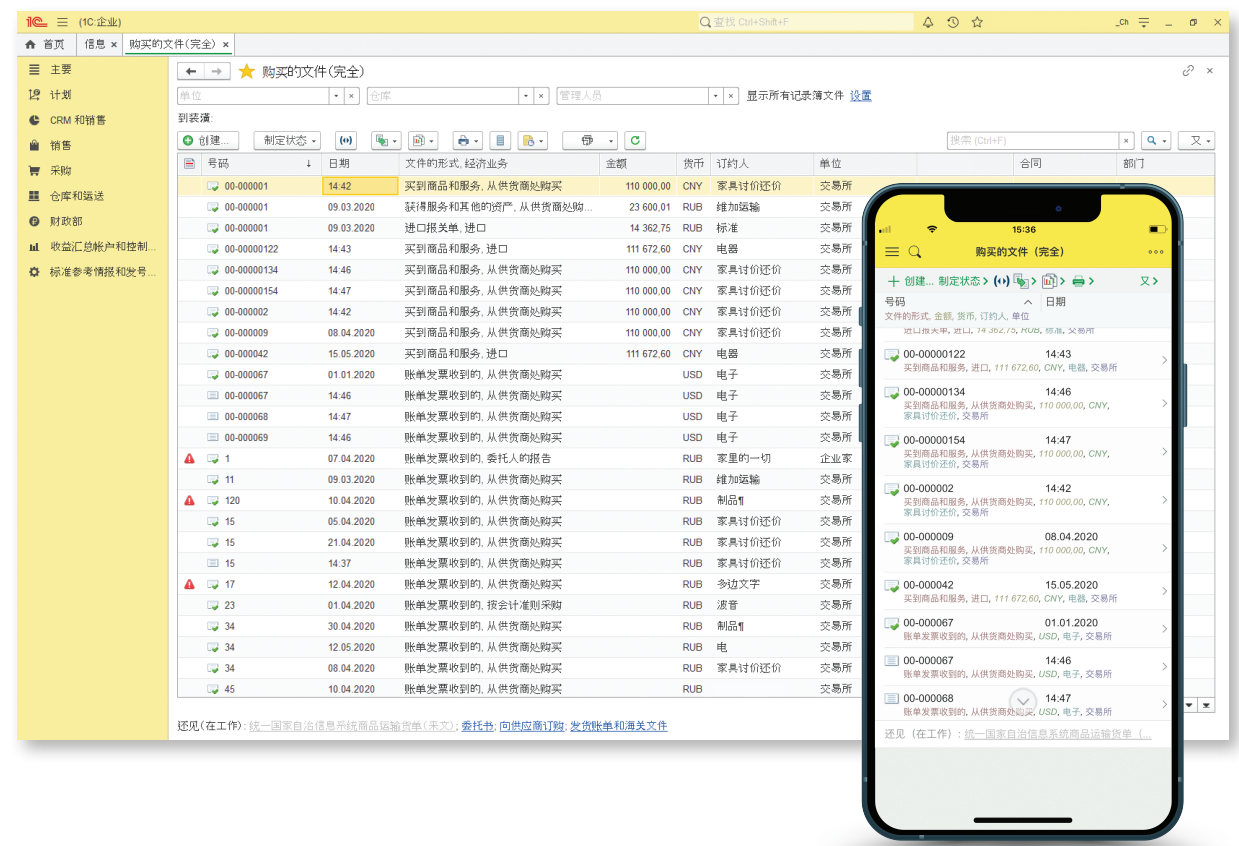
1C ☰ (1C:企业)
查找 Ctrl+Shift+F
_Ch

首页 | 信息 × | 购买的文件(完全) ×

主要
计划
CRM 和销售
销售
采购
仓库和运送
财政部
收益汇总帐户和控制...
标准参考情报和发号...

← → ★ 购买的文件(完全)

单位 | 仓库 | 管理人员 | 显示所有记录簿文件 设置

到装满:

创建... | 制定状态 | 搜索 (Ctrl+F)

| 号码 | 日期 | 文件的形式, 经济业务 | 金额 | 货币 | 订约人 | 单位 | 合同 | 部门 |
|---|---|---|---|---|---|---|---|---|
| 00-000001 | 14:42 | 买到商品和服务, 从供货商处购买 | 110 000,00 | CNY | 家具讨价还价 | 交易所 | | |
| 00-000001 | 09.03.2020 | 获得服务和其他的资产, 从供货商处购... | 23 600,01 | RUB | 维加运输 | 交易所 | | |
| 00-000001 | 09.03.2020 | 进口报关单, 进口 | 14 362,75 | RUB | 标准 | 交易所 | | |
| 00-00000122 | 14:43 | 买到商品和服务, 进口 | 111 672,60 | CNY | 电器 | 交易所 | | |
| 00-00000134 | 14:46 | 买到商品和服务, 从供货商处购买 | 110 000,00 | CNY | 家具讨价还价 | 交易所 | | |
| 00-00000154 | 14:47 | 买到商品和服务, 从供货商处购买 | 110 000,00 | CNY | 家具讨价还价 | 交易所 | | |
| 00-000002 | 14:42 | 买到商品和服务, 从供货商处购买 | 110 000,00 | CNY | 家具讨价还价 | 交易所 | | |
| 00-000009 | 08.04.2020 | 买到商品和服务, 从供货商处购买 | 110 000,00 | CNY | 家具讨价还价 | 交易所 | | |
| 00-000042 | 15.05.2020 | 买到商品和服务, 进口 | 111 672,60 | CNY | 电器 | 交易所 | | |
| 00-000067 | 01.01.2020 | 账单发票收到的, 从供货商处购买 | | USD | 电子 | 交易所 | | |
| 00-000067 | 14:46 | 账单发票收到的, 从供货商处购买 | | USD | 电子 | 交易所 | | |
| 00-000068 | 14:47 | 账单发票收到的, 从供货商处购买 | | USD | 电子 | 交易所 | | |
| 00-000069 | 14:46 | 账单发票收到的, 从供货商处购买 | | USD | 电子 | 交易所 | | |
| 1 | 07.04.2020 | 账单发票收到的, 委托人的报告 | | RUB | 家里的一切 | 企业家 | | |
| 11 | 09.03.2020 | 账单发票收到的, 从供货商处购买 | | RUB | 维加运输 | 交易所 | | |
| 120 | 10.04.2020 | 账单发票收到的, 从供货商处购买 | | RUB | 制品¶ | 交易所 | | |
| 15 | 05.04.2020 | 账单发票收到的, 从供货商处购买 | | RUB | 家具讨价还价 | 交易所 | | |
| 15 | 21.04.2020 | 账单发票收到的, 从供货商处购买 | | RUB | 家具讨价还价 | 交易所 | | |
| 15 | 14:37 | 账单发票收到的, 从供货商处购买 | | RUB | 家具讨价还价 | 交易所 | | |
| 17 | 12.04.2020 | 账单发票收到的, 从供货商处购买 | | RUB | 多边文字 | 交易所 | | |
| 23 | 01.04.2020 | 账单发票收到的, 按会计准则采购 | | RUB | 波音 | 交易所 | | |
| 34 | 30.04.2020 | 账单发票收到的, 从供货商处购买 | | RUB | 制品¶ | 交易所 | | |
| 34 | 12.05.2020 | 账单发票收到的, 从供货商处购买 | | RUB | 电 | 交易所 | | |
| 34 | 08.04.2020 | 账单发票收到的, 从供货商处购买 | | RUB | 家具讨价还价 | 交易所 | | |
| 45 | 10.04.2020 | 账单发票收到的, 从供货商处购买 | | RUB | | 交易所 | | |

还见(在工作): 统一国家自治信息系统商品运输货单(未文); 委托书; 向供应商订购; 发货账单和海关文件

15:36
购买的文件 (完全)
+ 创建... 制定状态 > 又 >
号码 日期
文件的形式, 金额, 货币, 订约人, 单位
进口报关单, 进口, 14 362,75, RUB, 标准, 交易所
00-00000122 14:43
买到商品和服务, 进口, 111 672,60, CNY, 电器, 交易所
00-00000134 14:46
买到商品和服务, 从供货商处购买, 110 000,00, CNY, 家具讨价还价, 交易所
00-00000154 14:47
买到商品和服务, 从供货商处购买, 110 000,00, CNY, 家具讨价还价, 交易所
00-000002 14:42
买到商品和服务, 从供货商处购买, 110 000,00, CNY, 家具讨价还价, 交易所
00-000009 08.04.2020
买到商品和服务, 从供货商处购买, 110 000,00, CNY, 家具讨价还价, 交易所
00-000042 15.05.2020
买到商品和服务, 进口, 111 672,60, CNY, 电器, 交易所
00-000067 01.01.2020
账单发票收到的, 从供货商处购买, USD, 电子, 交易所
00-000067 14:46
账单发票收到的, 从供货商处购买, USD, 电子, 交易所
00-000068 14:47
账单发票收到的, 从供货商处购买, USD, 电子, 交易所
还见 (在工作): 统一国家自治信息系统商品运输货单 (...